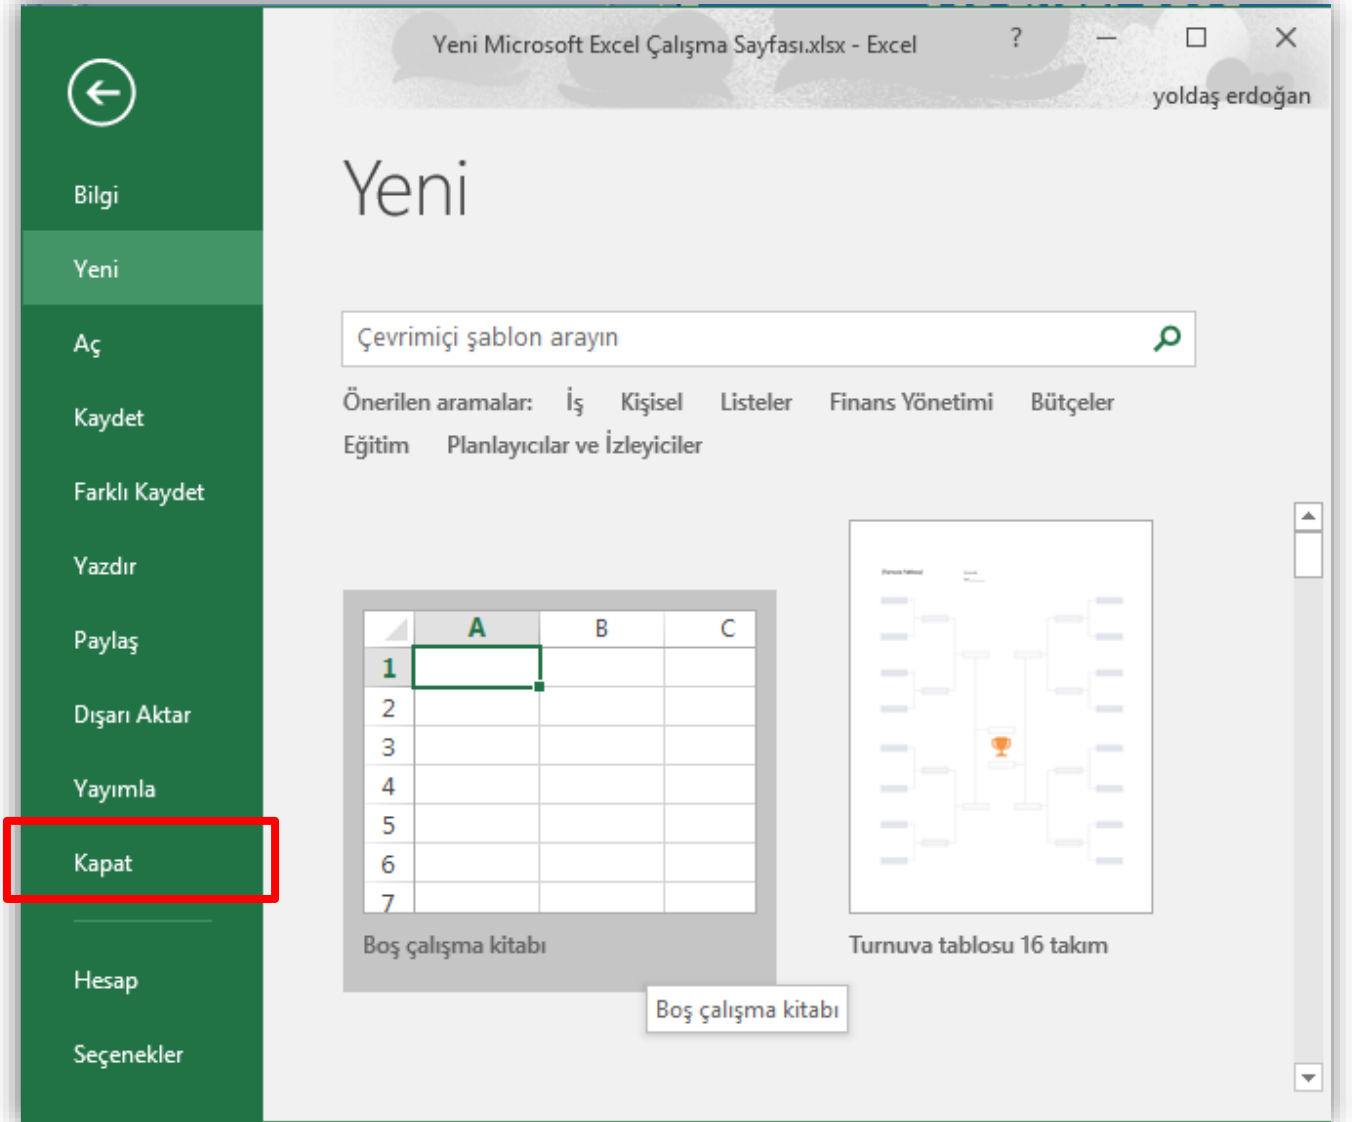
Yeni Microsoft Excel Çalışma Sayfası.xlsx - Excel

?

yoldaş erdoğan

Bilgi

Yeni

Aç

Kaydet

Farklı Kaydet

Yazdır

Paylaş

Dışarı Aktar

Yayımla

Kapat

Hesap

Seçenekler

Yeni

Çevrimiçi şablon arayın

Önerilen aramalar: İş Kişisel Listeler Finans Yönetimi Bütçeler Eğitim Planlayıcılar ve İzleyiciler

| | A | B | C |
|---|---|---|---|
| 1 | | | |
| 2 | | | |
| 3 | | | |
| 4 | | | |
| 5 | | | |
| 6 | | | |
| 7 | | | |

Boş çalışma kitabı

Turnuva tablosu 16 takım

Boş çalışma kitabı